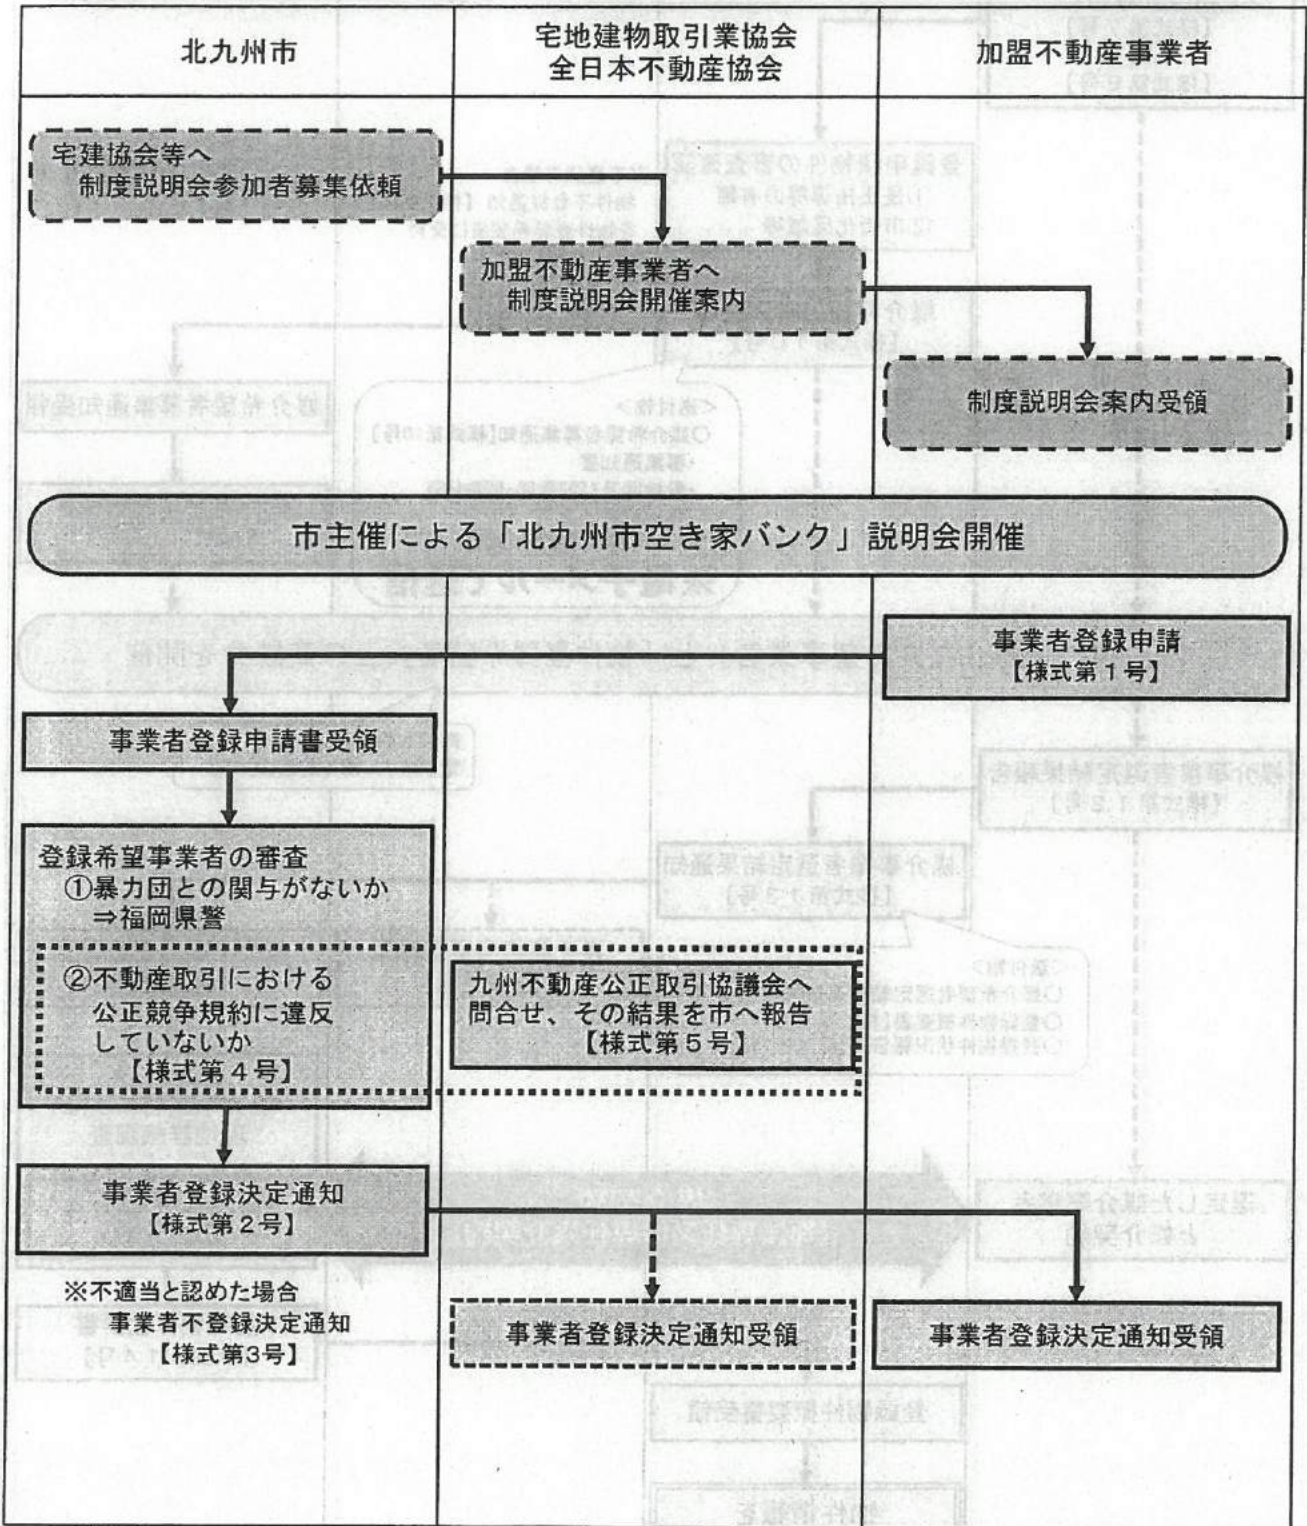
| 北九州市 | 宅地建物取引業協会 全日本不動産協会 | 加盟不動産事業者 |
|---|---|---|

宅建協会等へ 制度説明会参加者募集依頼

加盟不動産事業者へ 制度説明会開催案内

制度説明会案内受領

市主催による「北九州市空き家バンク」説明会開催

事業者登録申請 【様式第１号】

事業者登録申請書受領

登録希望事業者の審査
①暴力団との関与がないか ⇒福岡県警
②不動産取引における公正競争規約に違反していないか 【様式第４号】

九州不動産公正取引協議会へ問合せ、その結果を市へ報告 【様式第５号】

事業者登録決定通知 【様式第２号】

※不適当と認めた場合 事業者不登録決定通知 【様式第3号】

事業者登録決定通知受領

事業者登録決定通知受領